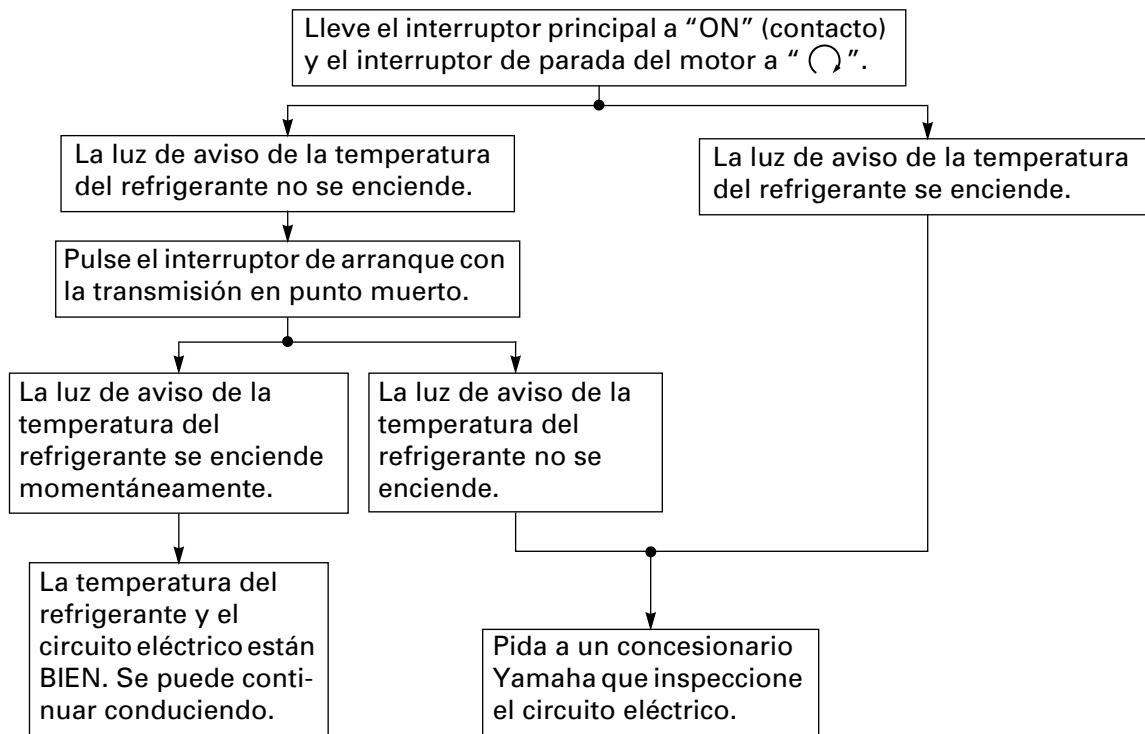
Lleve el interruptor principal a "ON" (contacto) y el interruptor de parada del motor a " ⭮ ".

La luz de aviso de la temperatura del refrigerante no se enciende.

La luz de aviso de la temperatura del refrigerante se enciende.

Pulse el interruptor de arranque con la transmisión en punto muerto.

La luz de aviso de la temperatura del refrigerante se enciende momentáneamente.

La luz de aviso de la temperatura del refrigerante no se enciende.

La temperatura del refrigerante y el circuito eléctrico están BIEN. Se puede continuar conduciendo.

Pida a un concesionario Yamaha que inspeccione el circuito eléctrico.